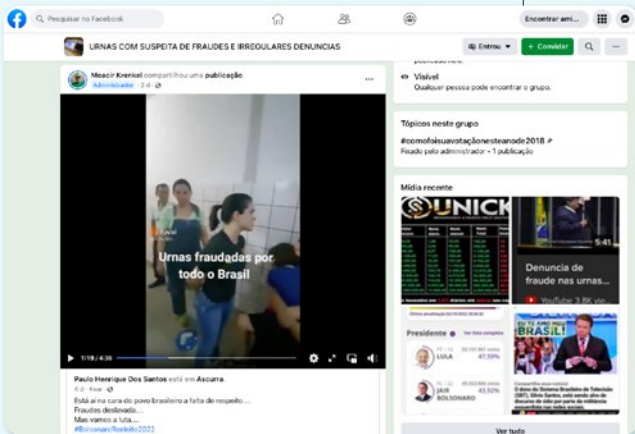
Pesquisar no Facebook

Encontrar ami...

URNAS COM SUSPEITA DE FRAUDES E IRREGULARES DENUNCIAS

Entrou

+ Convidar

Moacir Krenkel compartilhou uma publicação

Administrador · 2 d ·

Kwai

Urnas fraudadas por todo o Brasil

1:19 / 4:36

Paulo Henrique Dos Santos está em Ascurra.

4 d · Kwai ·

Está ai na cara do povo brasileiro a falta de respeito....

Fraudes deslavada....

Mas vamos a luta.....

#BolsonaroReeleito2022

Visível

Qualquer pessoa pode encontrar o grupo.

Tópicos neste grupo

#comofoisuavotaçãonesteanode2018

Fixado pelo administrador · 1 publicação

Mídia recente

UNICK

5:41

Denuncia de fraude nas urnas...

YouTube 3,8K vi...

Presidente

LULA

47,10%

JAIR BOLSONARO

43,32%

BRASIL

Ver tudo